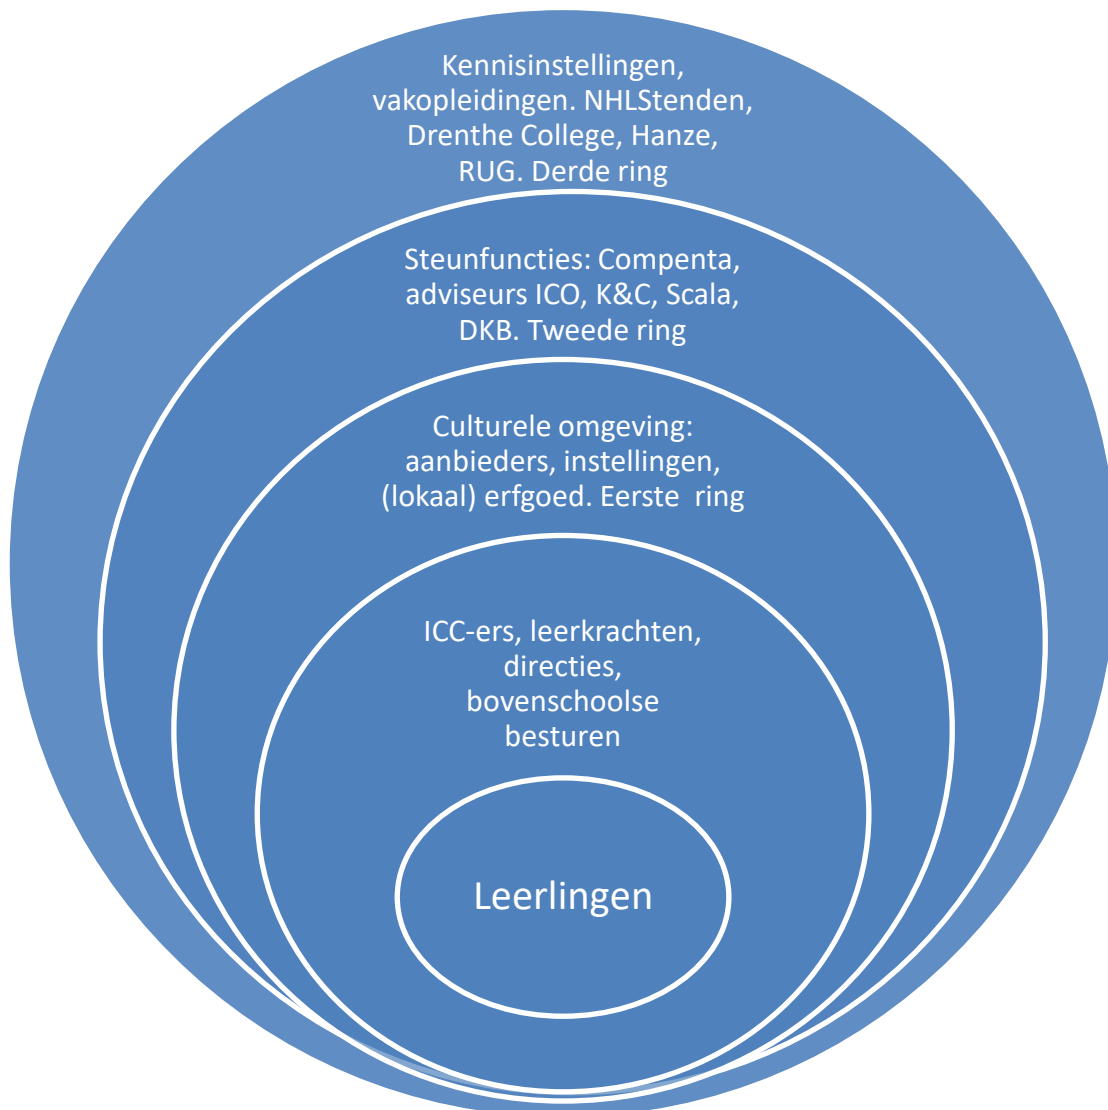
Kennisinstellingen, vakopleidingen. NHLStenden, Drenthe College, Hanze, RUG. Derde ring

Steunfuncties: Compenta, adviseurs ICO, K&C, Scala, DKB. Tweede ring

Culturele omgeving: aanbieders, instellingen, (lokaal) erfgoed. Eerste ring

ICC-ers, leerkrachten, directies, bovenschoolse besturen

Leerlingen